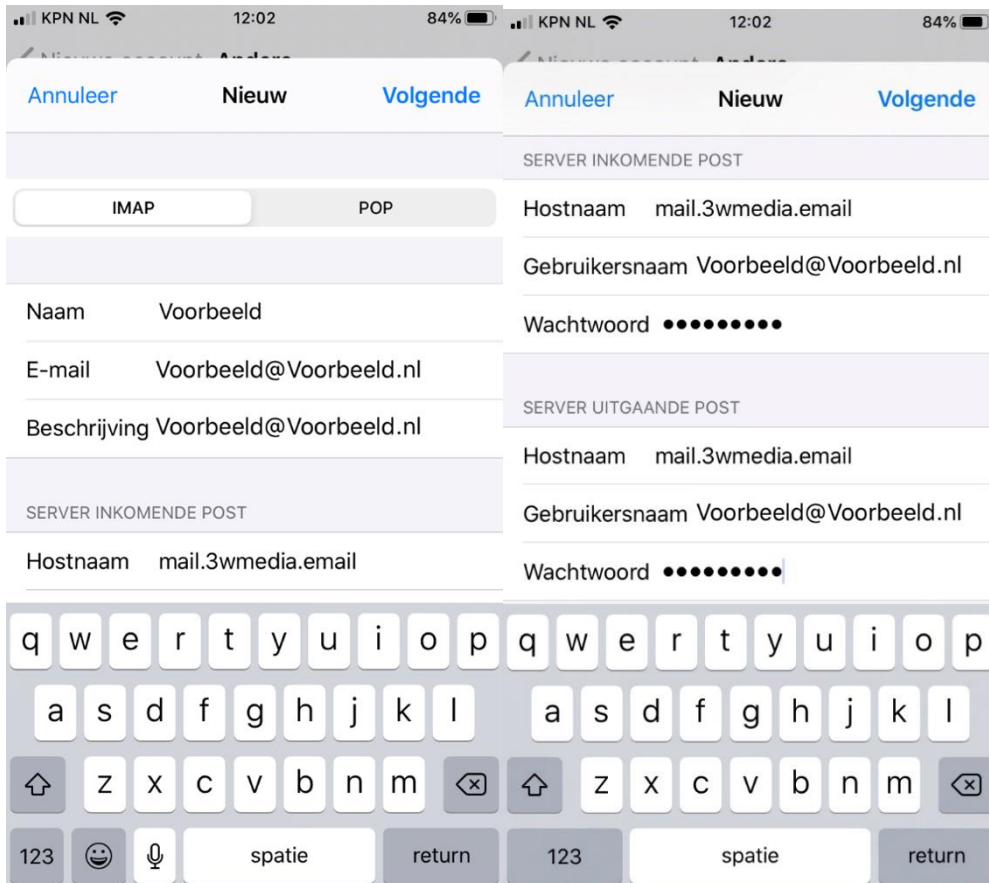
KPN NL 12:02 84%

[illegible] Andere

Annuleer Nieuw Volgende

IMAP POP

Naam Voorbeeld

E-mail Voorbeeld@Voorbeeld.nl

Beschrijving Voorbeeld@Voorbeeld.nl

SERVER INKOMENDE POST

Hostnaam mail.3wmedia.email

q w e r t y u i o p
a s d f g h j k l
z x c v b n m
123 spatie return

KPN NL 12:02 84%

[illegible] Andere

Annuleer Nieuw Volgende

SERVER INKOMENDE POST

Hostnaam mail.3wmedia.email

Gebruikersnaam Voorbeeld@Voorbeeld.nl

Wachtwoord •••••••••

SERVER UITGAANDE POST

Hostnaam mail.3wmedia.email

Gebruikersnaam Voorbeeld@Voorbeeld.nl

Wachtwoord •••••••••

q w e r t y u i o p
a s d f g h j k l
z x c v b n m
123 spatie return